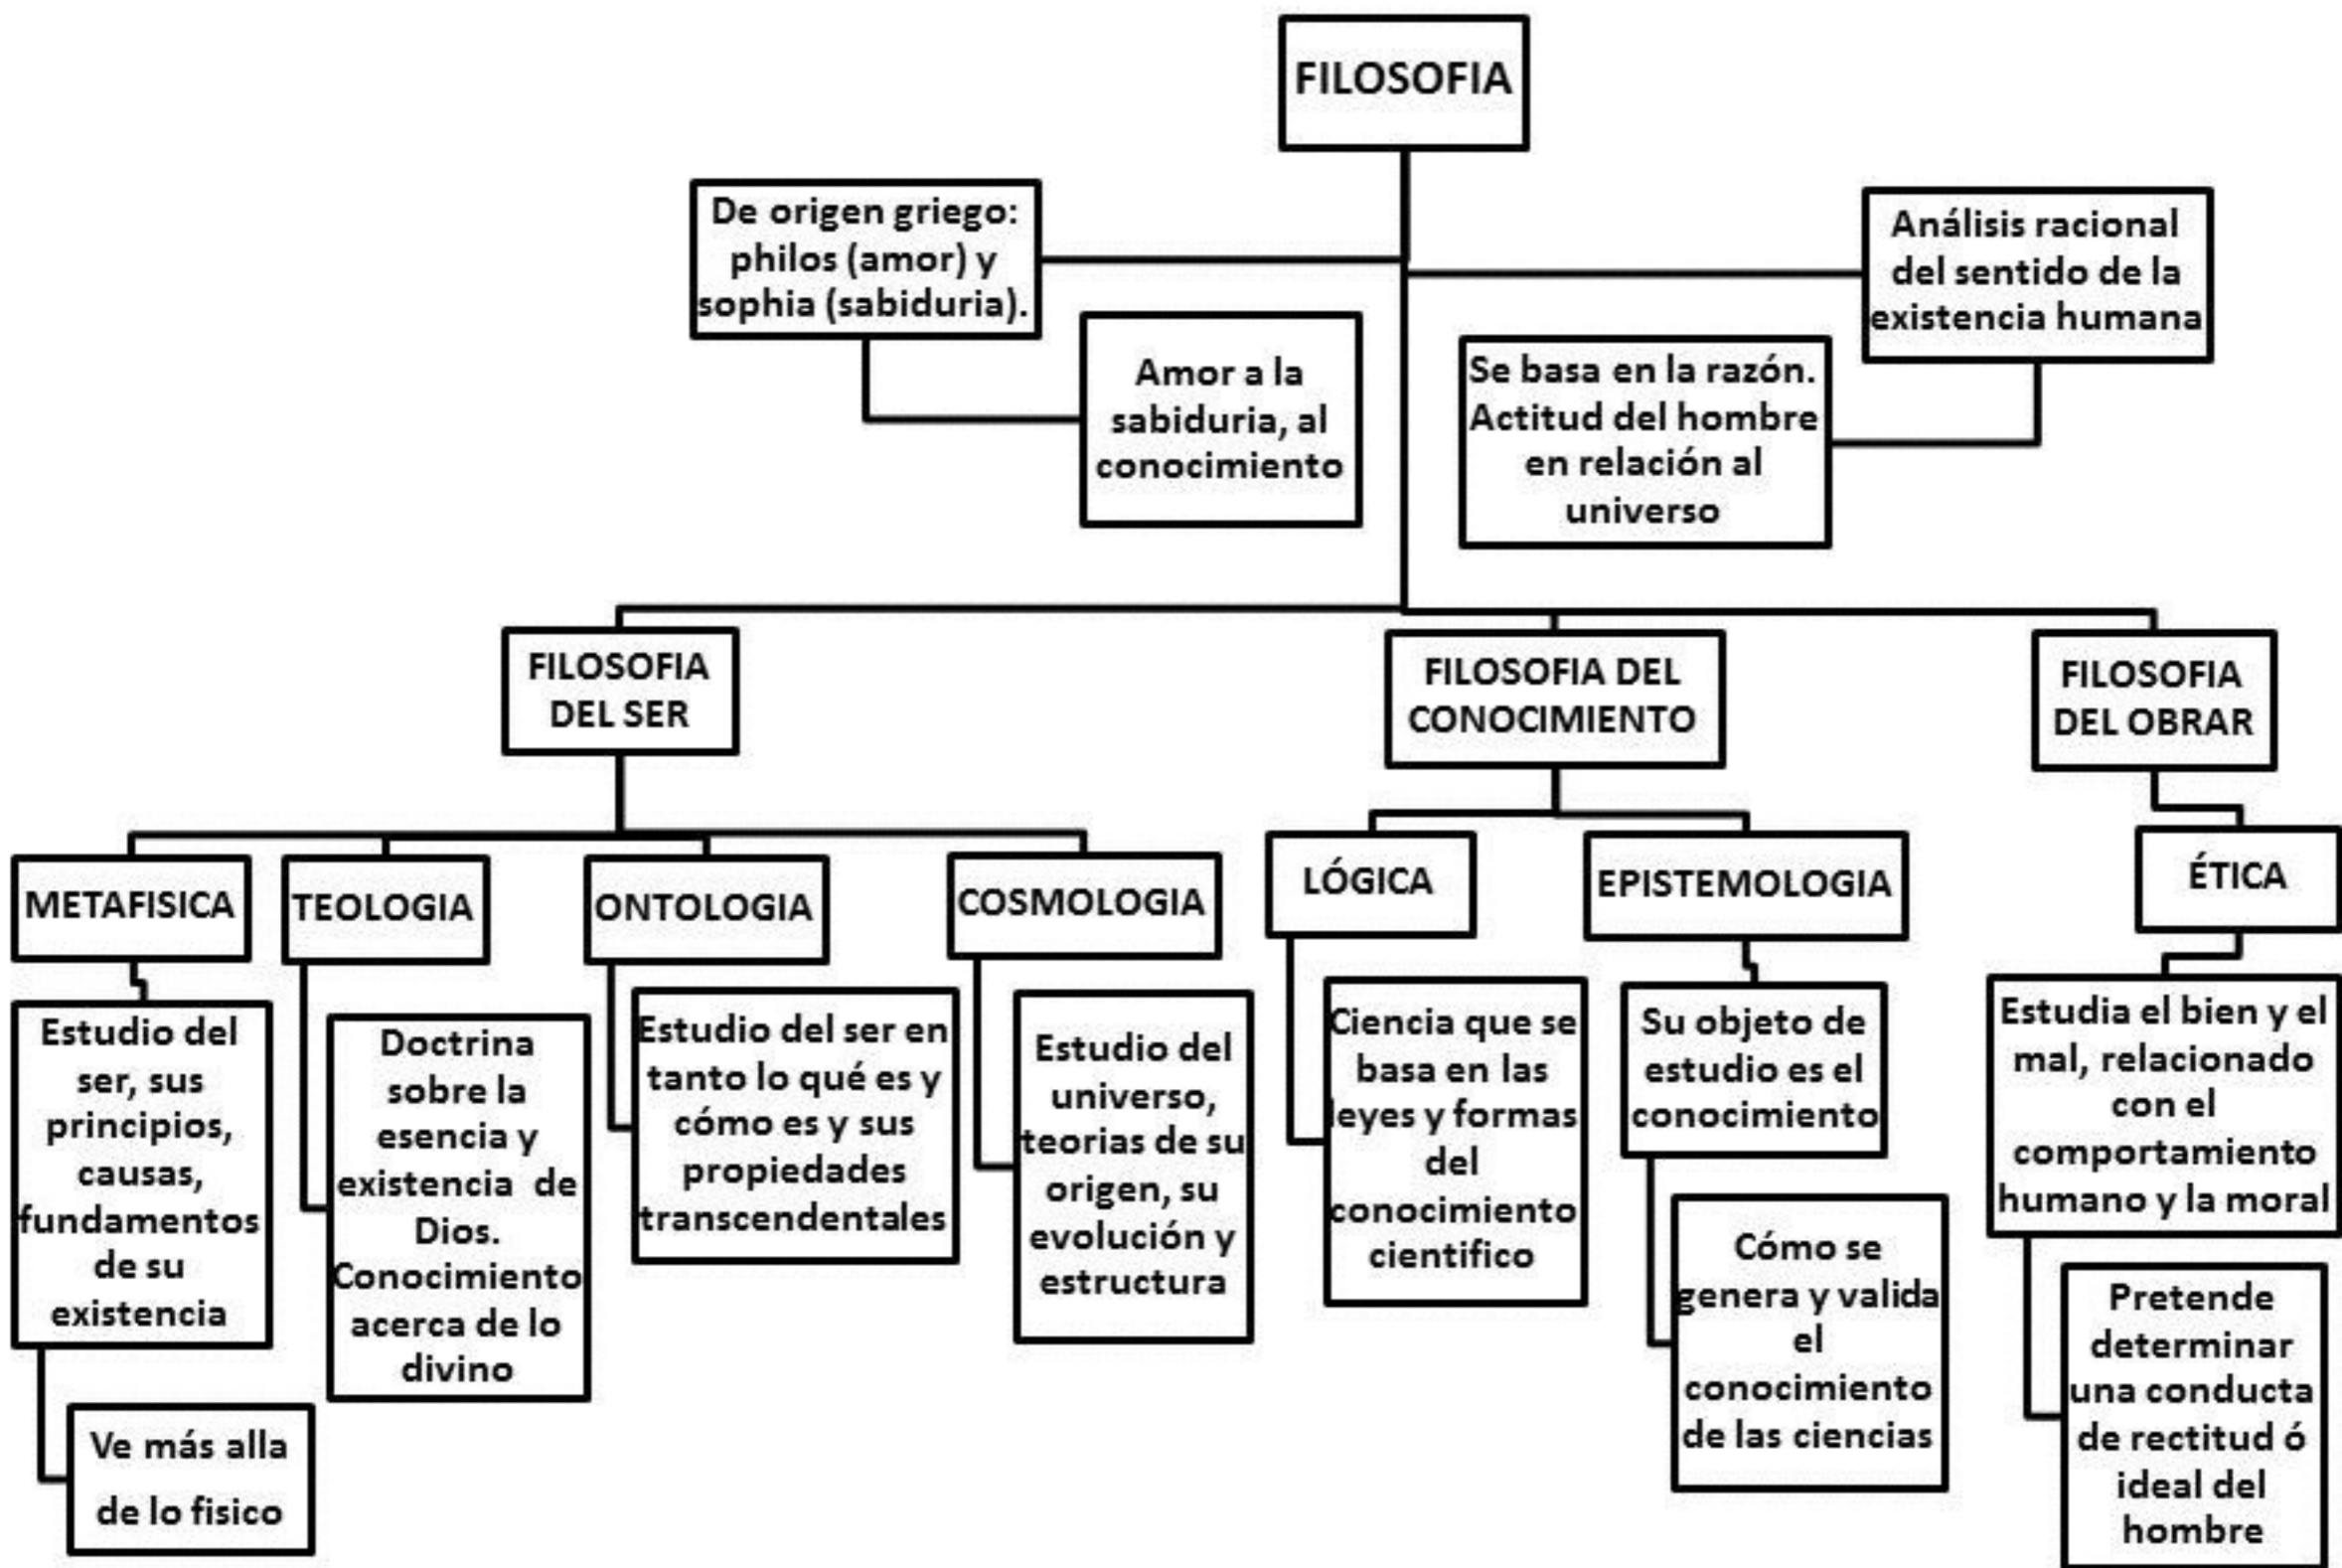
FILOSOFIA

De origen griego: philos (amor) y sophia (sabiduria).

Amor a la sabiduria, al conocimiento

Análisis racional del sentido de la existencia humana

Se basa en la razón. Actitud del hombre en relación al universo

FILOSOFIA DEL SER

METAFISICA

Estudio del ser, sus principios, causas, fundamentos de su existencia

Ve más alla de lo fisico

TEOLOGIA

Doctrina sobre la esencia y existencia de Dios. Conocimiento acerca de lo divino

ONTOLOGIA

Estudio del ser en tanto lo qué es y cómo es y sus propiedades transcendentales

COSMOLOGIA

Estudio del universo, teorias de su origen, su evolución y estructura

FILOSOFIA DEL CONOCIMIENTO

LÓGICA

Ciencia que se basa en las leyes y formas del conocimiento cientifico

EPISTEMOLOGIA

Su objeto de estudio es el conocimiento

Cómo se genera y valida el conocimiento de las ciencias

FILOSOFIA DEL OBRAR

ÉTICA

Estudia el bien y el mal, relacionado con el comportamiento humano y la moral

Pretende determinar una conducta de rectitud ó ideal del hombre